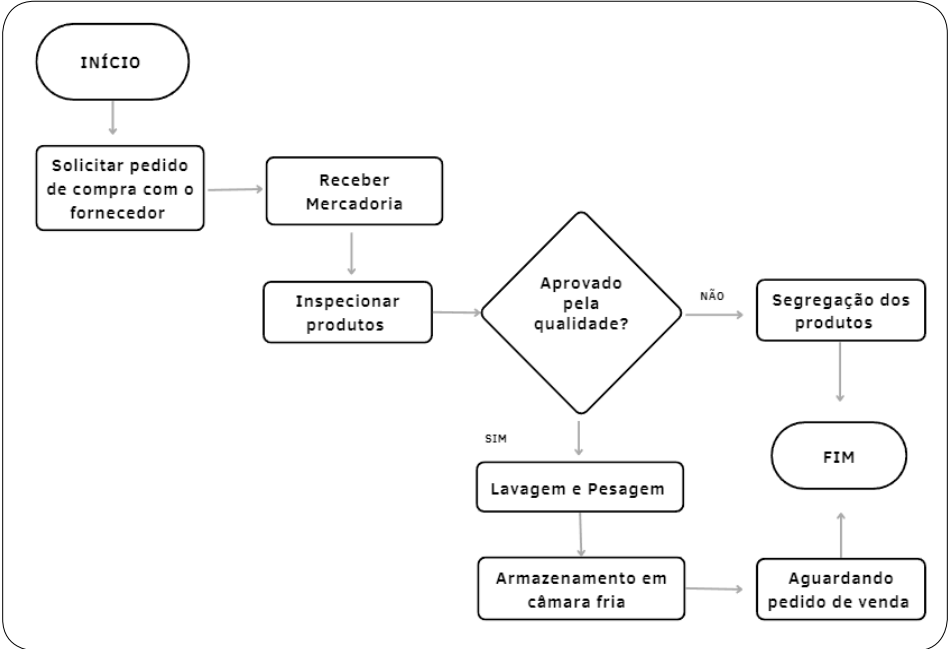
INÍCIO

Solicitar pedido de compra com o fornecedor

Receber Mercadoria

Inspecionar produtos

Aprovado pela qualidade?

NÃO

Segregação dos produtos

SIM

FIM

Lavagem e Pesagem

Armazenamento em câmara fria

Aguardando pedido de venda